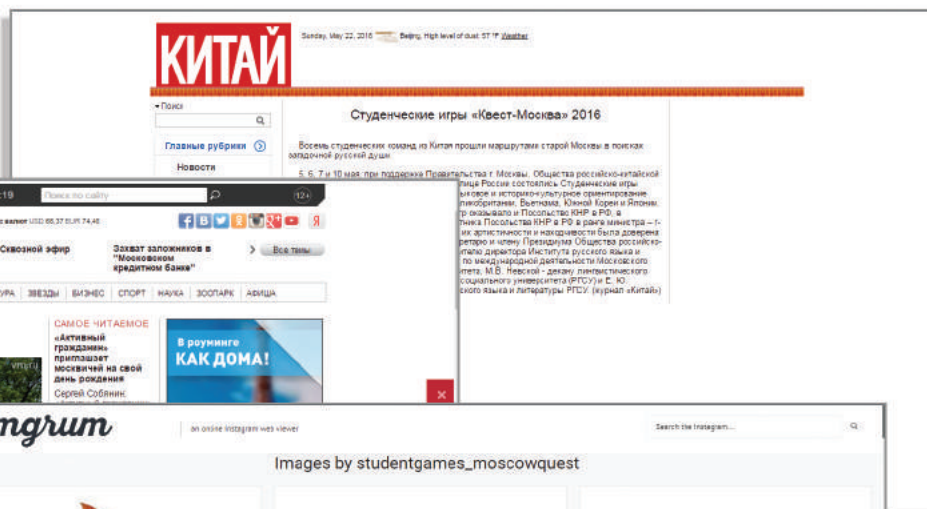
КИТАЙ

Sunday, May 22, 2016 Beijing, High level of dust: 57 °F Weather

Поиск

Главные рубрики

Новости

Студенческие игры «Квест-Москва» 2016

Восемь студенческих команд из Китая прошли маршрутами старой Москвы в поисках загадочной русской души

5, 6, 7 и 10 мая, при поддержке Правительства г. Москвы, Общества российско-китайской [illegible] России состоялись Студенческие игры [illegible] и историко-культурное ориентирование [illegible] Великобритании, Вьетнама, Южной Кореи и Японии. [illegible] оказывало и Посольство КНР в РФ, в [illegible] Посольства КНР в РФ в ранге министра – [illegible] их артистичности и находчивости была доверена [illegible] секретарю и члену Президиума Общества российско-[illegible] директора Института русского языка и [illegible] по международной деятельности Московского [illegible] М.В. Невской - декану лингвистического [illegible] социального университета (РГСУ) и Е. Ю. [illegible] русского языка и литературы РГСУ (журнал «Китай»)

:19 Поиск по сайту

валют USD 66,37 EUR 74,46

Сквозной эфир

Захват заложников в "Московском кредитном банке"

Все темы

УРА ЗВЕЗДЫ БИЗНЕС СПОРТ НАУКА ЗООПАРК АФИША

САМОЕ ЧИТАЕМОЕ

«Активный гражданин» приглашает москвичей на свой день рождения

Сергей Собянин

В роуминге КАК ДОМА!

12+

mgrum

an online Instagram web viewer

Search the Instagram...

Images by studentgames_moscowquest